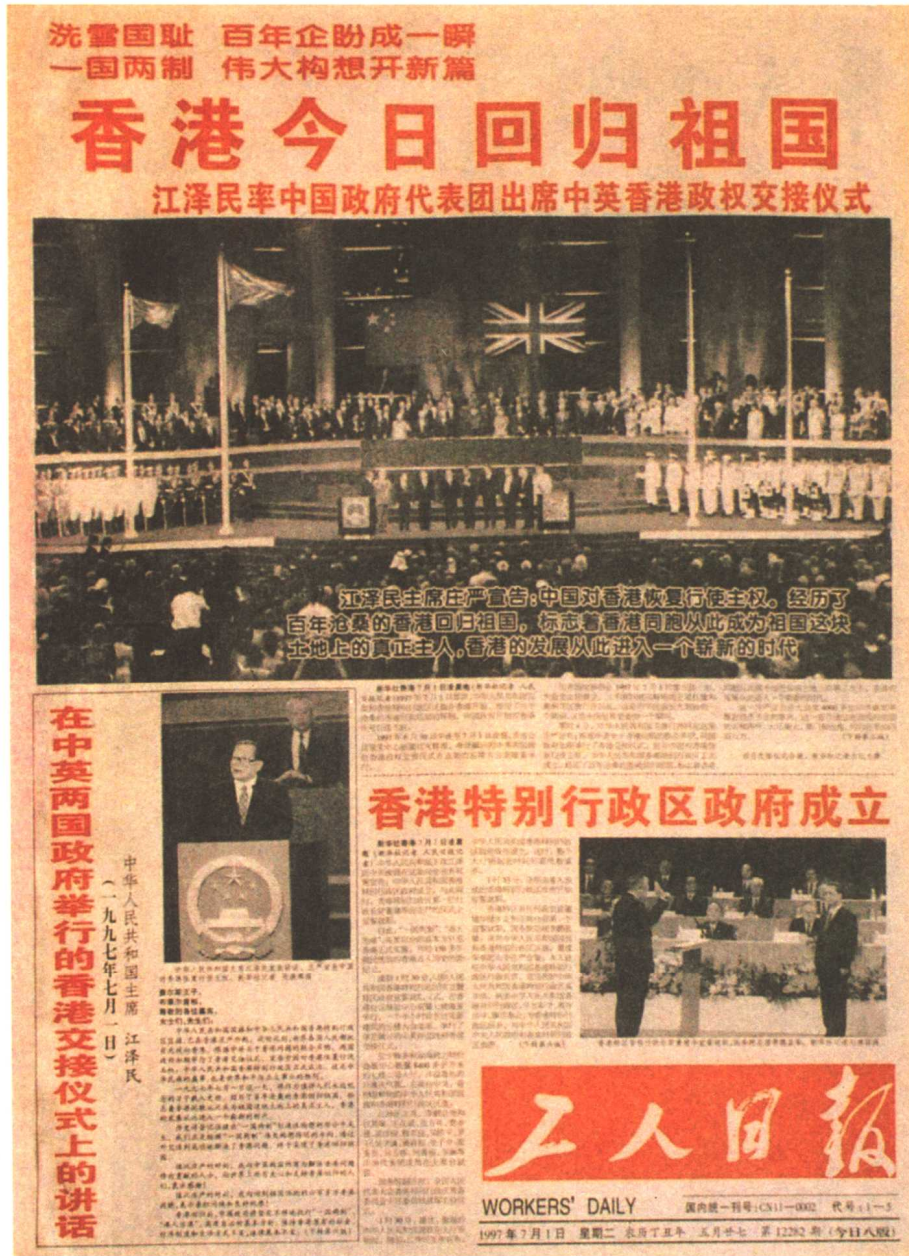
洗雪国耻 百年企盼成一瞬
一国两制 伟大构想开新篇

香港今日回归祖国

江泽民率中国政府代表团出席中英香港政权交接仪式

江泽民主席庄严宣告：中国对香港恢复行使主权。经历了百年沧桑的香港回归祖国，标志着香港同胞从此成为祖国这块土地上的真正主人，香港的发展从此进入一个崭新的时代

在中英两国政府举行的香港交接仪式上的讲话

中华人民共和国主席 江泽民
（一九九七年七月一日）

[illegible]

香港特别行政区政府成立

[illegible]

工人日报

WORKERS' DAILY

国内统一刊号：CN11—0002 代号：1—5

1997年7月1日 星期二 农历丁丑年 五月廿七 第12292期 （今日八版）